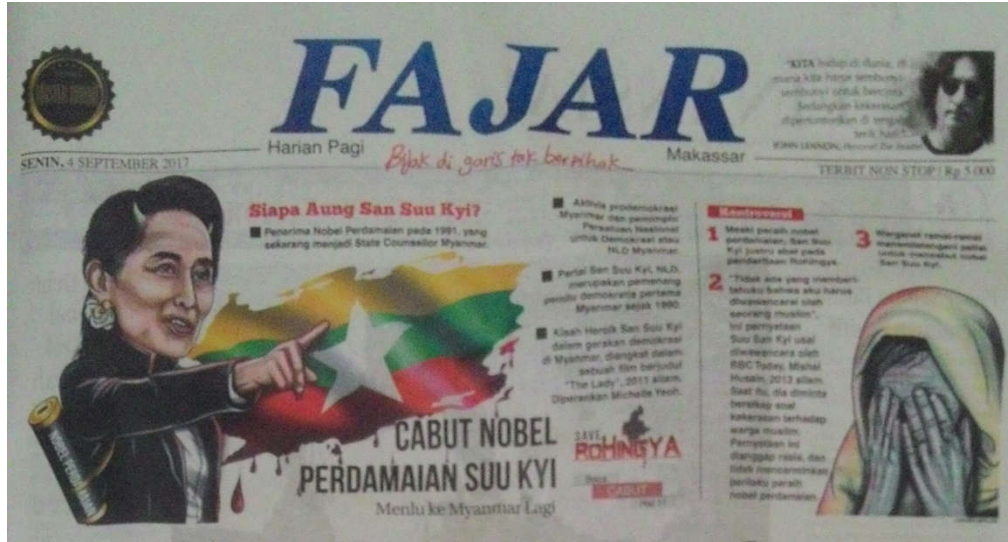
FAJAR

Harian Pagi

Bijak di garis tak berpihak

Makassar

SENIN, 4 SEPTEMBER 2017

"KITA hidup di dunia, di mana kita harus senantiasa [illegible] untuk bercinta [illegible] kekerasan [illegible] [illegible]

JOHN LENNON, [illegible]

TERBIT NON STOP | Rp 5.000

Siapa Aung San Suu Kyi?

Penerima Nobel Perdamaian pada 1991, yang sekarang menjadi State Counsellor Myanmar.

Aktivis prodemokrasi Myanmar dan pemimpin Persatuan Nasional untuk Demokrasi atau NLD Myanmar.

Partai San Suu Kyi, NLD, merupakan pemenang pemilu demokratis pertama Myanmar sejak 1990.

Kisah Heroik San Suu Kyi dalam gerakan demokrasi di Myanmar, diangkat dalam sebuah film berjudul "The Lady", 2011 silam. Diperankan Michelle Yeoh.

Kontroversi

1 Meski meraih nobel perdamaian, San Suu Kyi justru diam pada pembantaian Rohingya.

2 "Tidak ada yang memberitahuku bahwa aku harus diwawancarai oleh seorang muslim". Ini pernyataan Suu San Kyi usai diwawancara oleh BBC Today, Mishal Husain, 2013 silam. Saat itu, dia diminta tanggap soal kekerasan terhadap warga muslim. Pernyataan ini dianggap rasis, dan tidak mencerminkan perilaku peraih nobel perdamaian.

3 Warganet ramai-ramai menandatangani petisi untuk mencabut nobel San Suu Kyi.

CABUT NOBEL PERDAMAIAN SUU KYI

Menlu ke Myanmar Lagi

SAVE ROHINGYA

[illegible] CABUT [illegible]